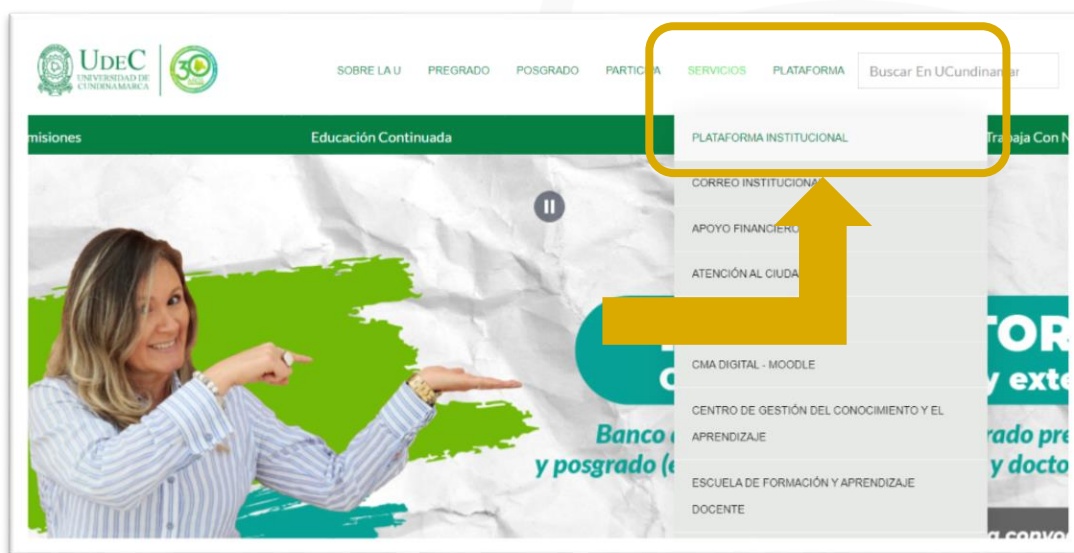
UDEC UNIVERSIDAD DE CUNDINAMARCA

30

SOBRE LA U PREGRADO POSGRADO PARTICI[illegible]A SERVICIOS PLATAFORMA

Buscar En UCundina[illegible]r

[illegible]misiones Educación Continuada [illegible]

Tra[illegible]aja Con N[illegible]

PLATAFORMA INSTITUCIONAL

CORREO INSTITUCIONA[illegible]

APOYO FINANCIERO

ATENCIÓN AL CIUDA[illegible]

CMA DIGITAL - MOODLE

CENTRO DE GESTIÓN DEL CONOCIMIENTO Y EL APRENDIZAJE

ESCUELA DE FORMACIÓN Y APRENDIZAJE DOCENTE

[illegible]TOR

C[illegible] y ext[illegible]

Banco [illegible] rado pre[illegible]

y posgrado (e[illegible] y docto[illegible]

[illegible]a convo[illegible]